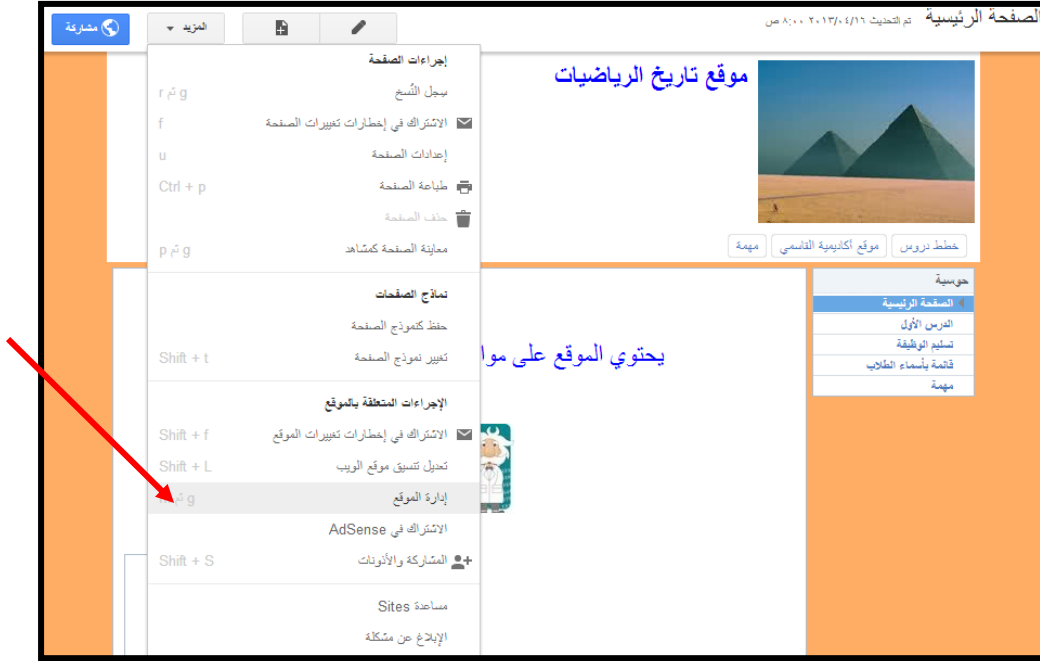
الصفحة الرئيسية تم التحديث ٢٠١٣/٠٤/١٦ ٨:٠٠ ص

مشاركة
المزيد

إجراءات الصفحة
سجل النُسخ g ثم r
الاشتراك في إخطارات تغييرات الصفحة f
إعدادات الصفحة u
طباعة الصفحة Ctrl + p
حذف الصفحة
معاينة الصفحة كمشاهد g ثم p

نماذج الصفحات
حفظ كنموذج الصفحة
تغيير نموذج الصفحة Shift + t

الإجراءات المتعلقة بالموقع
الاشتراك في إخطارات تغييرات الموقع Shift + f
تعديل تنسيق موقع الويب Shift + L
إدارة الموقع g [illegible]
الاشتراك في AdSense
المشاركة والأذونات Shift + S

مساعدة Sites
الإبلاغ عن مشكلة

موقع تاريخ الرياضيات

خطط دروس | موقع أكاديمية القاسمي | مهمة

حوسبة
الصفحة الرئيسية
الدرس الأول
تسليم الوظيفة
قائمة بأسماء الطلاب
مهمة

يحتوي الموقع على موا